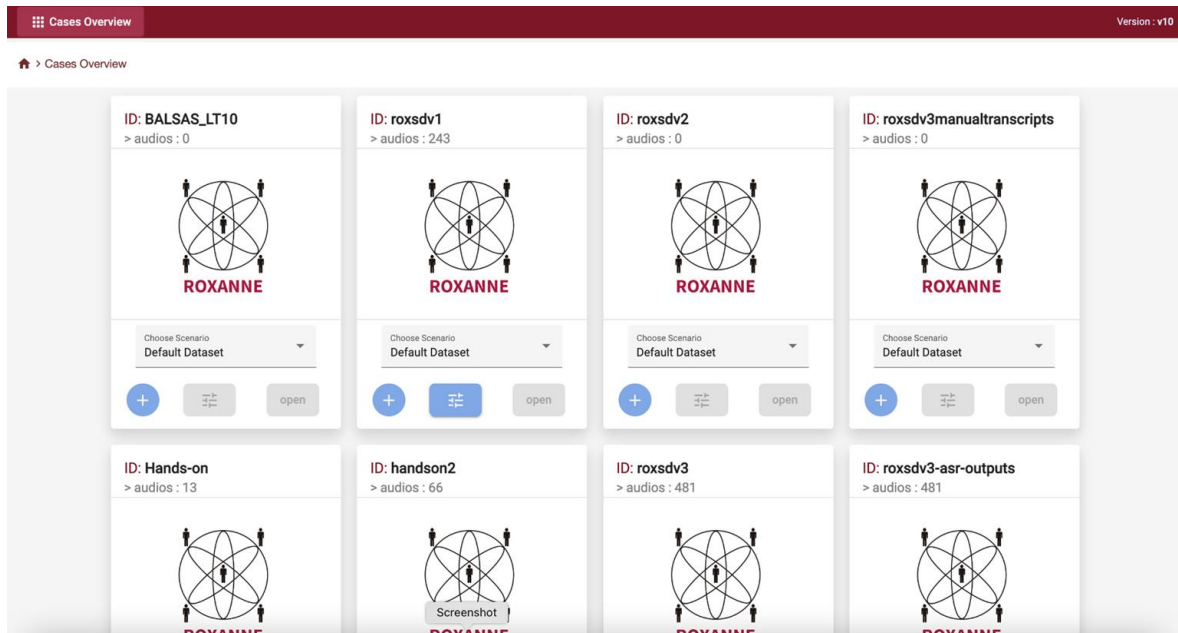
Cases Overview

Version : v10

> Cases Overview

ID: BALSAS_LT10
> audios : 0

ROXANNE

Choose Scenario
Default Dataset

+

open

ID: roxsdv1
> audios : 243

ROXANNE

Choose Scenario
Default Dataset

+

open

ID: roxsdv2
> audios : 0

ROXANNE

Choose Scenario
Default Dataset

+

open

ID: roxsdv3manualtranscripts
> audios : 0

ROXANNE

Choose Scenario
Default Dataset

+

open

ID: Hands-on
> audios : 13

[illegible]

ID: handson2
> audios : 66

Screenshot

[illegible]

ID: roxsdv3
> audios : 481

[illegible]

ID: roxsdv3-asr-outputs
> audios : 481

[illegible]